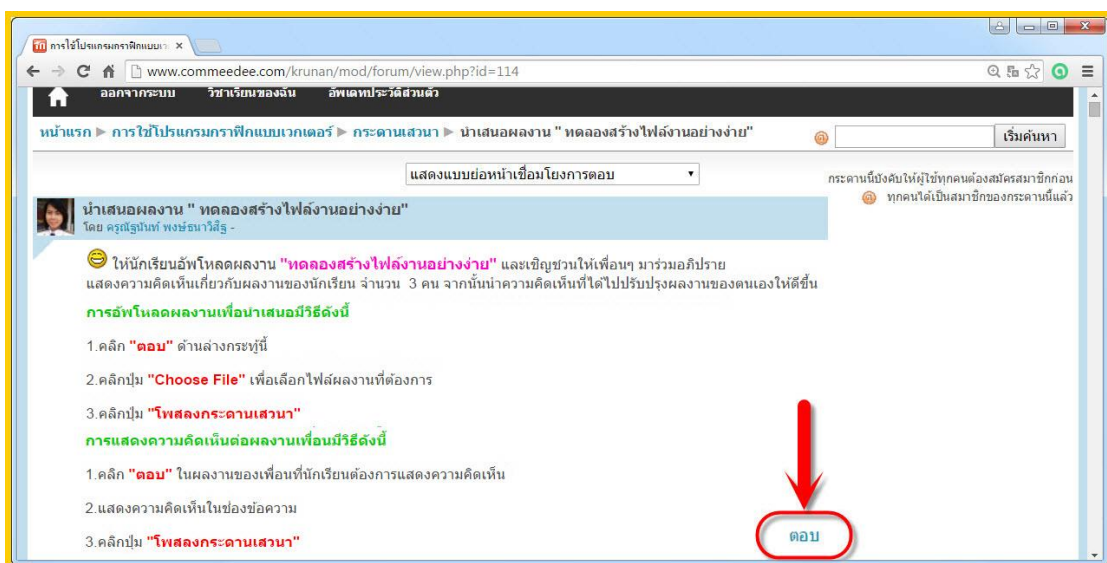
การใช้โปรแกรมกราฟิกแบบเว ×

www.commeedee.com/krunan/mod/forum/view.php?id=114

ออกจากระบบ วิชาเรียนของฉัน อัพเดทประวัติส่วนตัว

หน้าแรก ▶ การใช้โปรแกรมกราฟิกแบบเวกเตอร์ ▶ กระดานเสวนา ▶ นำเสนอผลงาน " ทดลองสร้างไฟล์งานอย่างง่าย"

เริ่มค้นหา

แสดงแบบย่อหน้าเชื่อมโยงการตอบ

กระดานนี้บังคับให้ผู้ใช้ทุกคนต้องสมัครสมาชิกก่อน
ทุกคนได้เป็นสมาชิกของกระดานนี้แล้ว

นำเสนอผลงาน " ทดลองสร้างไฟล์งานอย่างง่าย"
โดย ครูณัฐนันท์ พงษ์ธนาวิสิฐ -

ให้นักเรียนอัพโหลดผลงาน "ทดลองสร้างไฟล์งานอย่างง่าย" และเชิญชวนให้เพื่อนๆ มาร่วมอภิปราย แสดงความคิดเห็นเกี่ยวกับผลงานของนักเรียน จำนวน 3 คน จากนั้นนำความคิดเห็นที่ได้ไปปรับปรุงผลงานของตนเองให้ดีขึ้น

การอัพโหลดผลงานเพื่อนำเสนอมีวิธีดังนี้

1.คลิก "ตอบ" ด้านล่างกระทู้นี้

2.คลิกปุ่ม "Choose File" เพื่อเลือกไฟล์ผลงานที่ต้องการ

3.คลิกปุ่ม "โพสลงกระดานเสวนา"

การแสดงความคิดเห็นต่อผลงานเพื่อนมีวิธีดังนี้

1.คลิก "ตอบ" ในผลงานของเพื่อนที่นักเรียนต้องการแสดงความคิดเห็น

2.แสดงความคิดเห็นในช่องข้อความ

3.คลิกปุ่ม "โพสลงกระดานเสวนา"

ตอบ